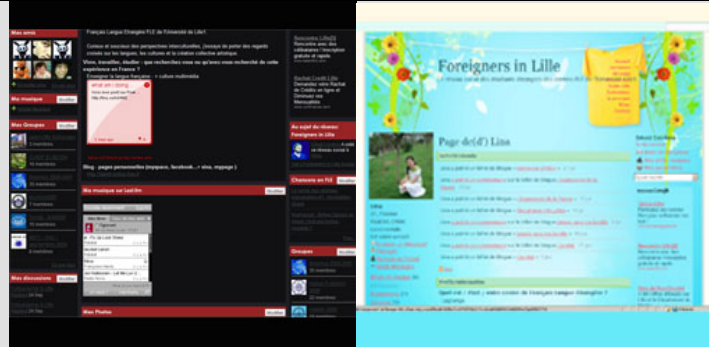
Mes amis

Français Langue Etrangère FLE de l'Université de Lille1

Curieux et soucieux des perspectives interculturelles, (essaye de porter des regards croisés sur les langues, les cultures et la création collective artistique.

Vivre, travailler, étudier : que recherchez-vous ou qu'avez-vous recherché de cette expérience en France ?

Enseigner la langue française - + culture multimédia

Ma musique

Mes Groupes

Blog pages personnelles (myspace, facebook...) vimo, mypage

Ma musique sur Last.fm

Mes discussions

Mes Photos

Au sujet du réseau Foreigners in Lille

Chansons en fûl

Groupes

Foreigners in Lille

Page de(d') Lina

Lina

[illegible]